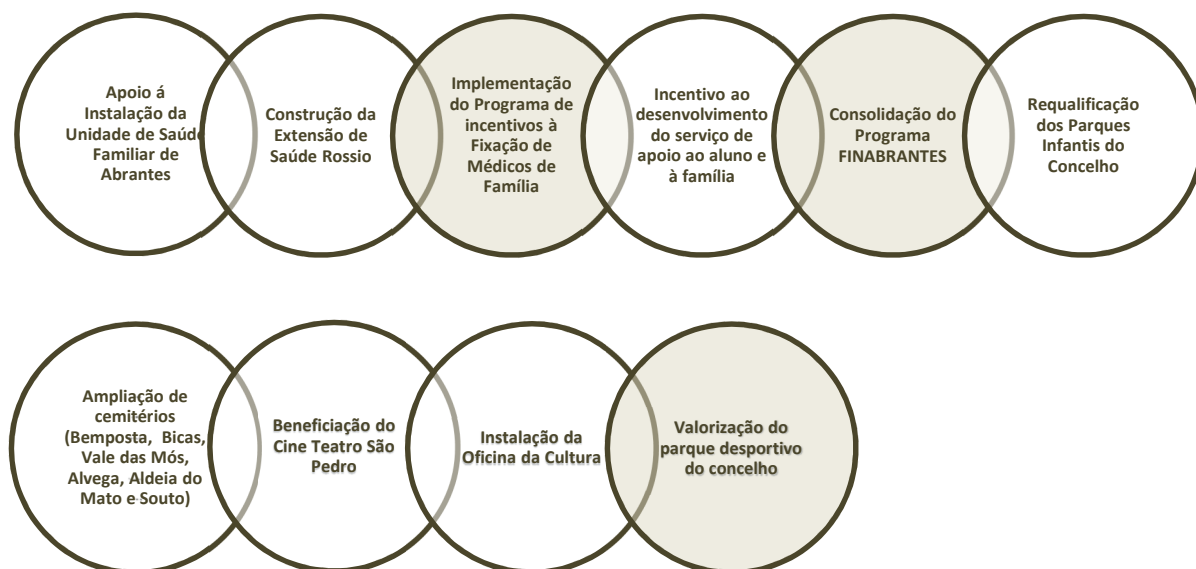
Apoio á Instalação da Unidade de Saúde Familiar de Abrantes

Construção da Extensão de Saúde Rossio

Implementação do Programa de incentivos à Fixação de Médicos de Família

Incentivo ao desenvolvimento do serviço de apoio ao aluno e à família

Consolidação do Programa FINABRANTES

Requalificação dos Parques Infantis do Concelho

Ampliação de cemitérios (Bemposta, Bicas, Vale das Mós, Alvega, Aldeia do Mato e Souto)

Beneficiação do Cine Teatro São Pedro

Instalação da Oficina da Cultura

Valorização do parque desportivo do concelho